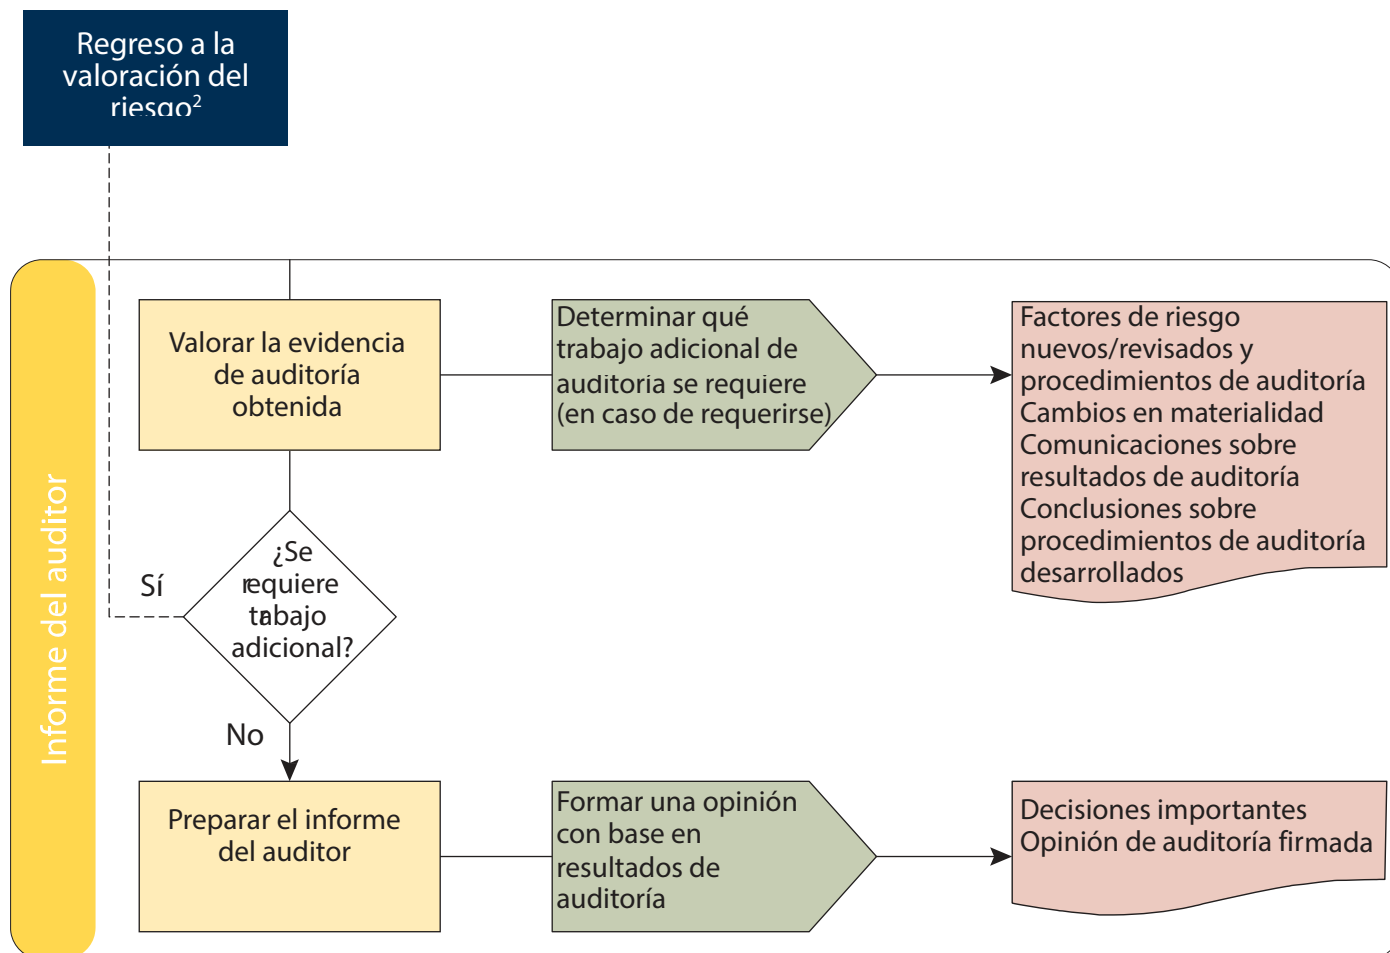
Regreso a la valoración del riesgo$^2$

Informe del auditor

Valorar la evidencia de auditoría obtenida

Determinar qué trabajo adicional de auditoria se requiere (en caso de requerirse)

Factores de riesgo nuevos/revisados y procedimientos de auditoría
Cambios en materialidad
Comunicaciones sobre resultados de auditoría
Conclusiones sobre procedimientos de auditoría desarrollados

Sí

¿Se requiere tabajo adicional?

No

Preparar el informe del auditor

Formar una opinión con base en resultados de auditoría

Decisiones importantes
Opinión de auditoría firmada